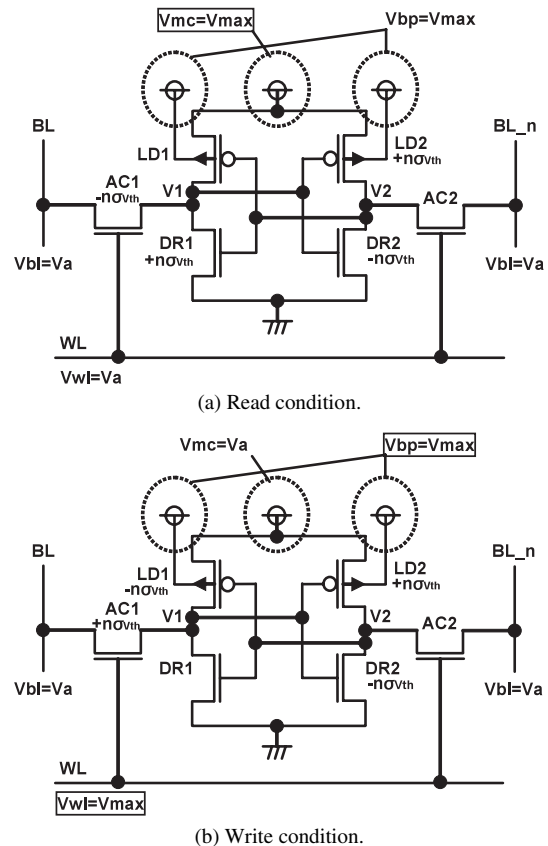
Vmc=Vmax

Vbp=Vmax

BL

BL_n

LD1

LD2
$+n\sigma_{Vth}$

AC1
$-n\sigma_{Vth}$

V1

V2

AC2

DR1
$+n\sigma_{Vth}$

DR2
$-n\sigma_{Vth}$

Vbl=Va

Vbl=Va

WL

Vwl=Va

(a) Read condition.

Vmc=Va

Vbp=Vmax

BL

BL_n

LD1
$-n\sigma_{Vth}$

LD2
$+n\sigma_{Vth}$

AC1
$+n\sigma_{Vth}$

V1

V2

AC2

DR1

DR2
$-n\sigma_{Vth}$

Vbl=Va

Vbl=Va

WL

Vwl=Vmax

(b) Write condition.